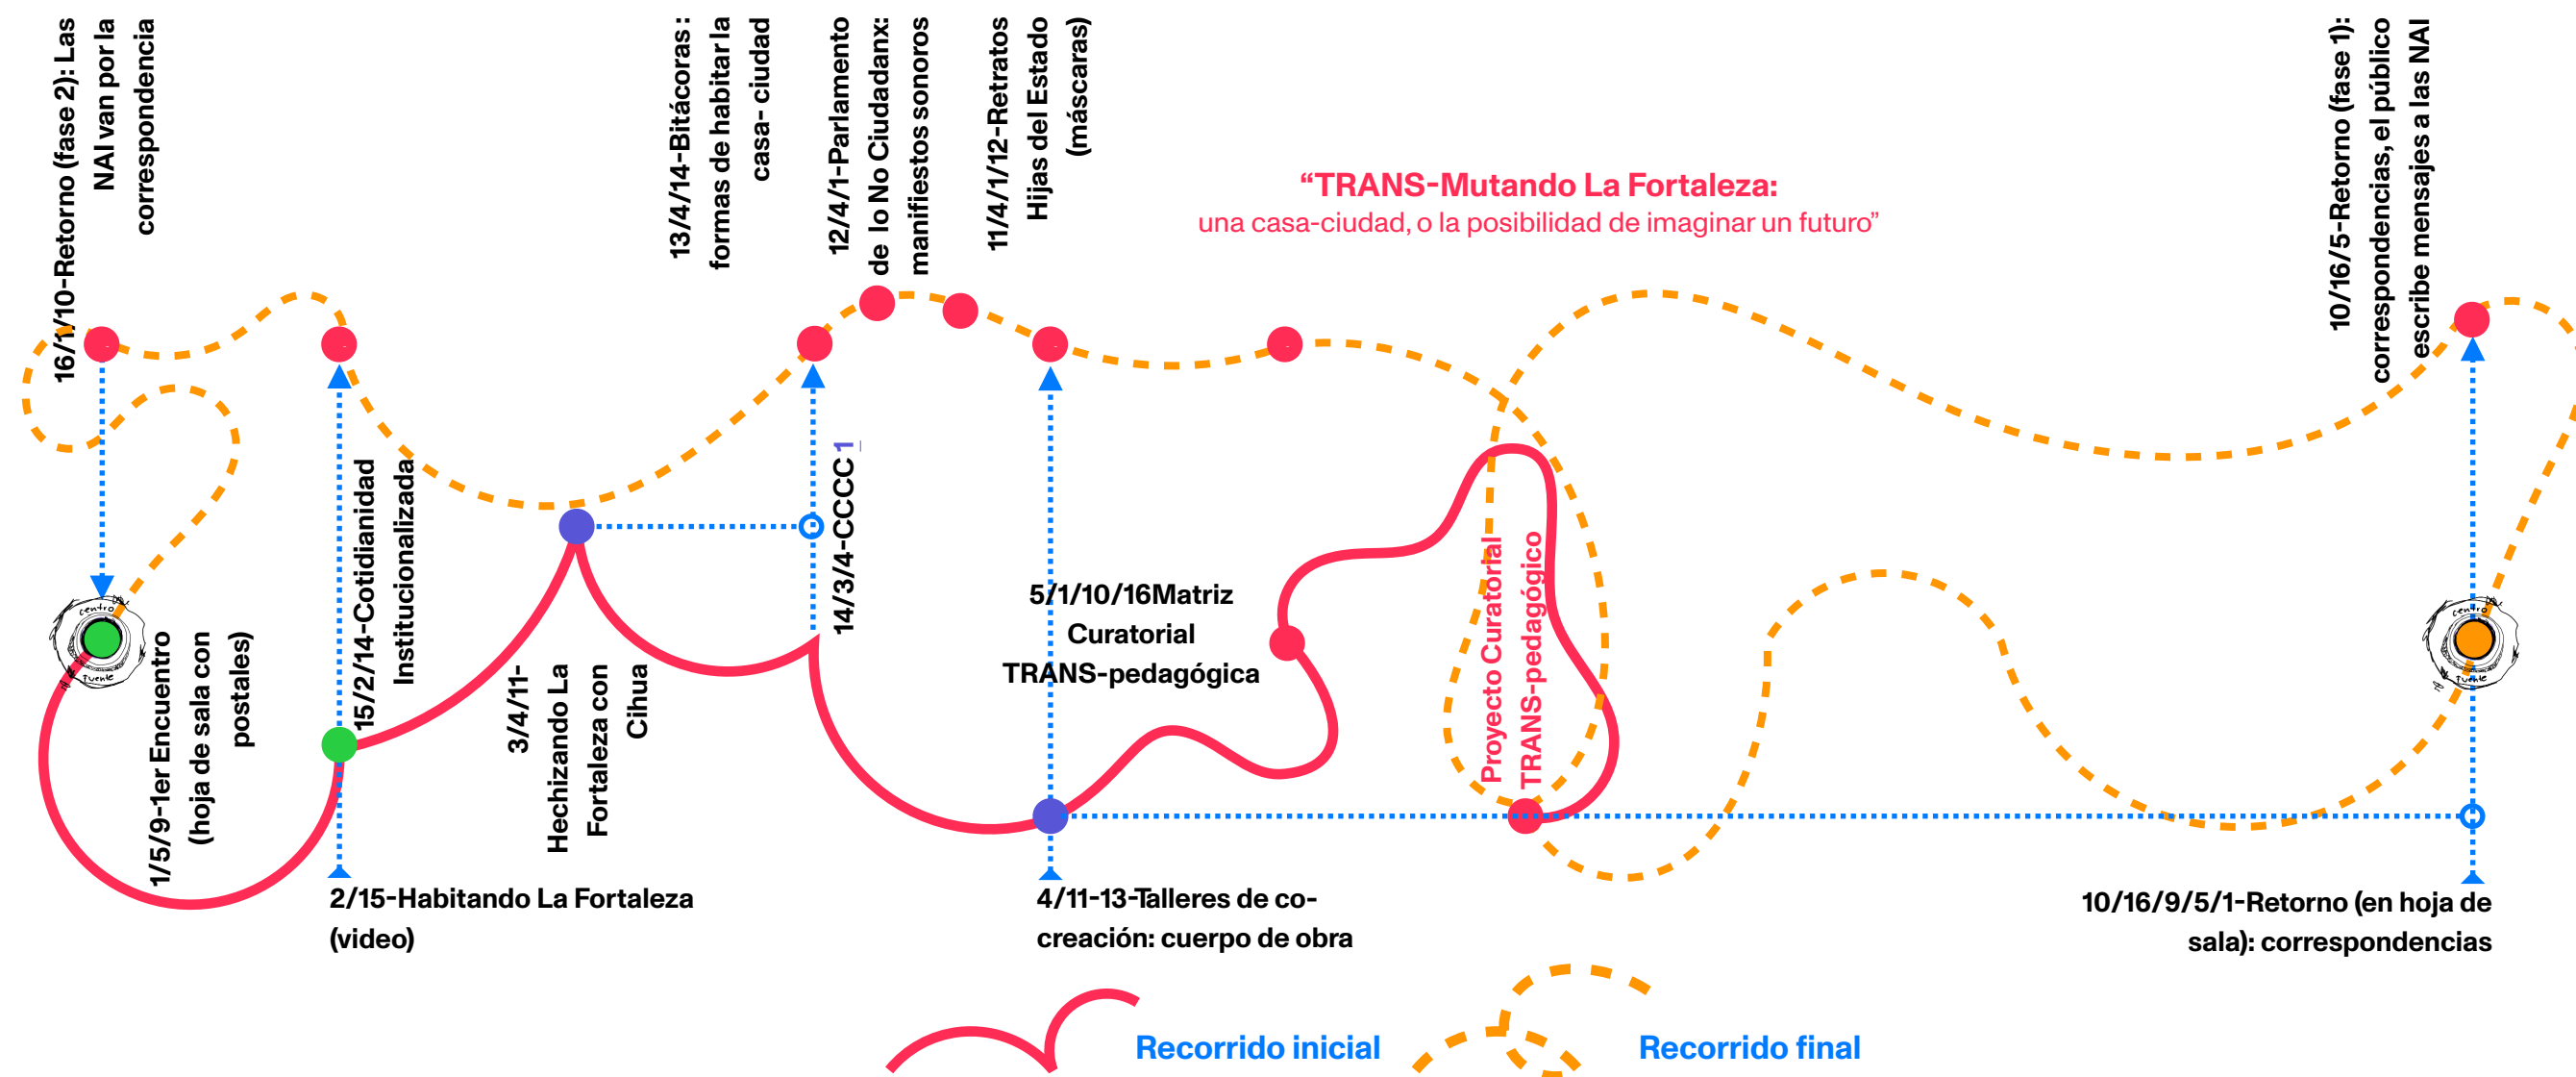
16/1/10-Retorno (fase 2): Las NAI van por la correspondencia

13/4/14-Bitácoras : formas de habitar la casa- ciudad

12/4/1-Parlamento de lo No Ciudadanx: manifiestos sonoros

11/4/1/12-Retratos Hijas del Estado (máscaras)

“TRANS-Mutando La Fortaleza:
una casa-ciudad, o la posibilidad de imaginar un futuro”

10/16/5-Retorno (fase 1): correspondencias, el público escribe mensajes a las NAI

15/2/14-Cotidianidad Institucionalizada

14/3/4-CCCC 1

centro fuente

1/5/9-1er Encuentro (hoja de sala con postales)

3/4/11- Hechizando La Fortaleza con Cihua

5/1/10/16Matriz Curatorial TRANS-pedagógica

Proyecto Curatorial TRANS-pedagógico

centro fuente

2/15-Habitando La Fortaleza (video)

4/11-13-Talleres de co-creación: cuerpo de obra

10/16/9/5/1-Retorno (en hoja de sala): correspondencias

Recorrido inicial

Recorrido final